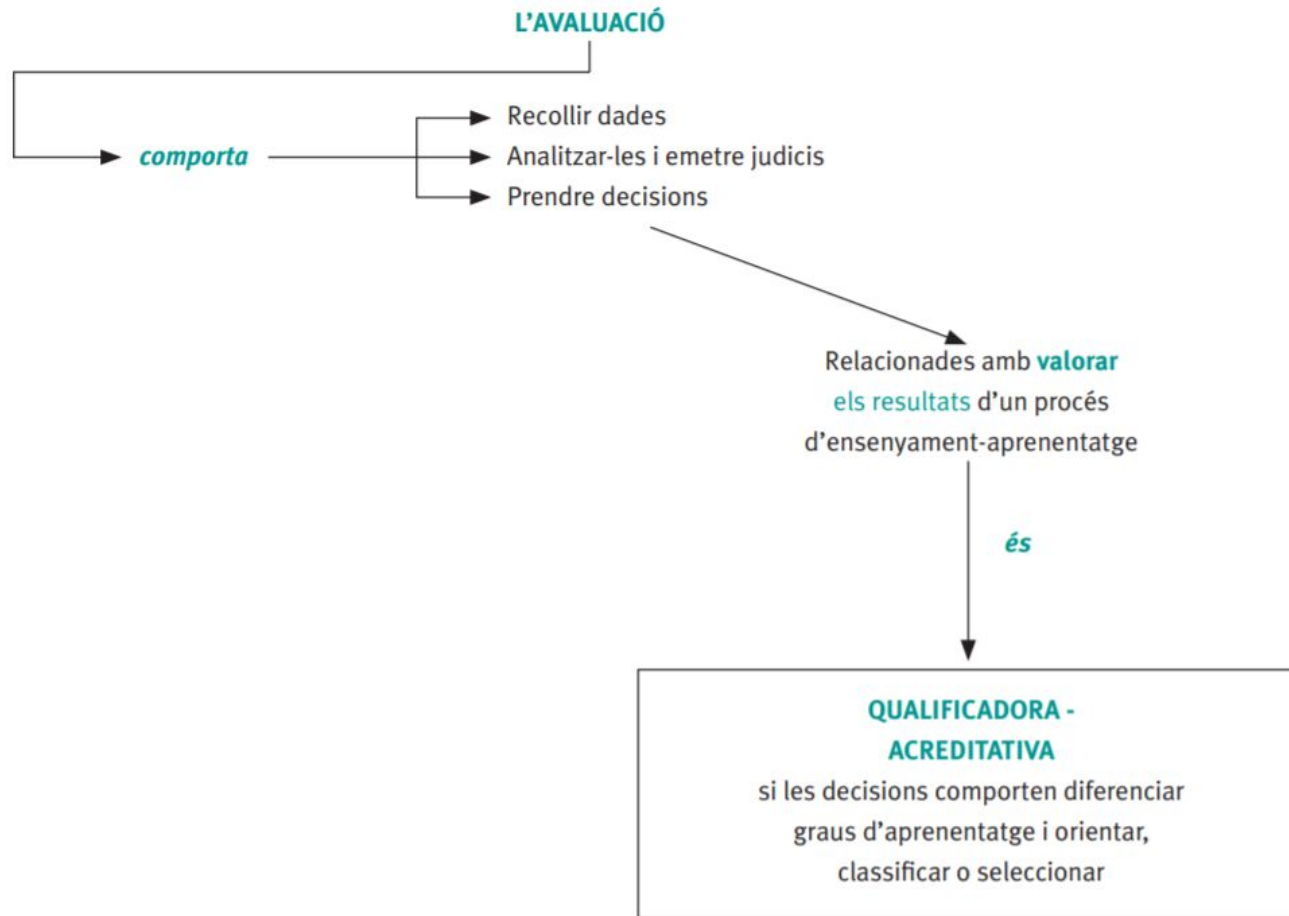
L'AVALUACIÓ

comporta

Recollir dades
Analitzar-les i emetre judicis
Prendre decisions

Relacionades amb valorar els resultats d'un procés d'ensenyament-aprenentatge

és

QUALIFICADORA - ACREDITATIVA
si les decisions comporten diferenciar graus d'aprenentatge i orientar, classificar o seleccionar